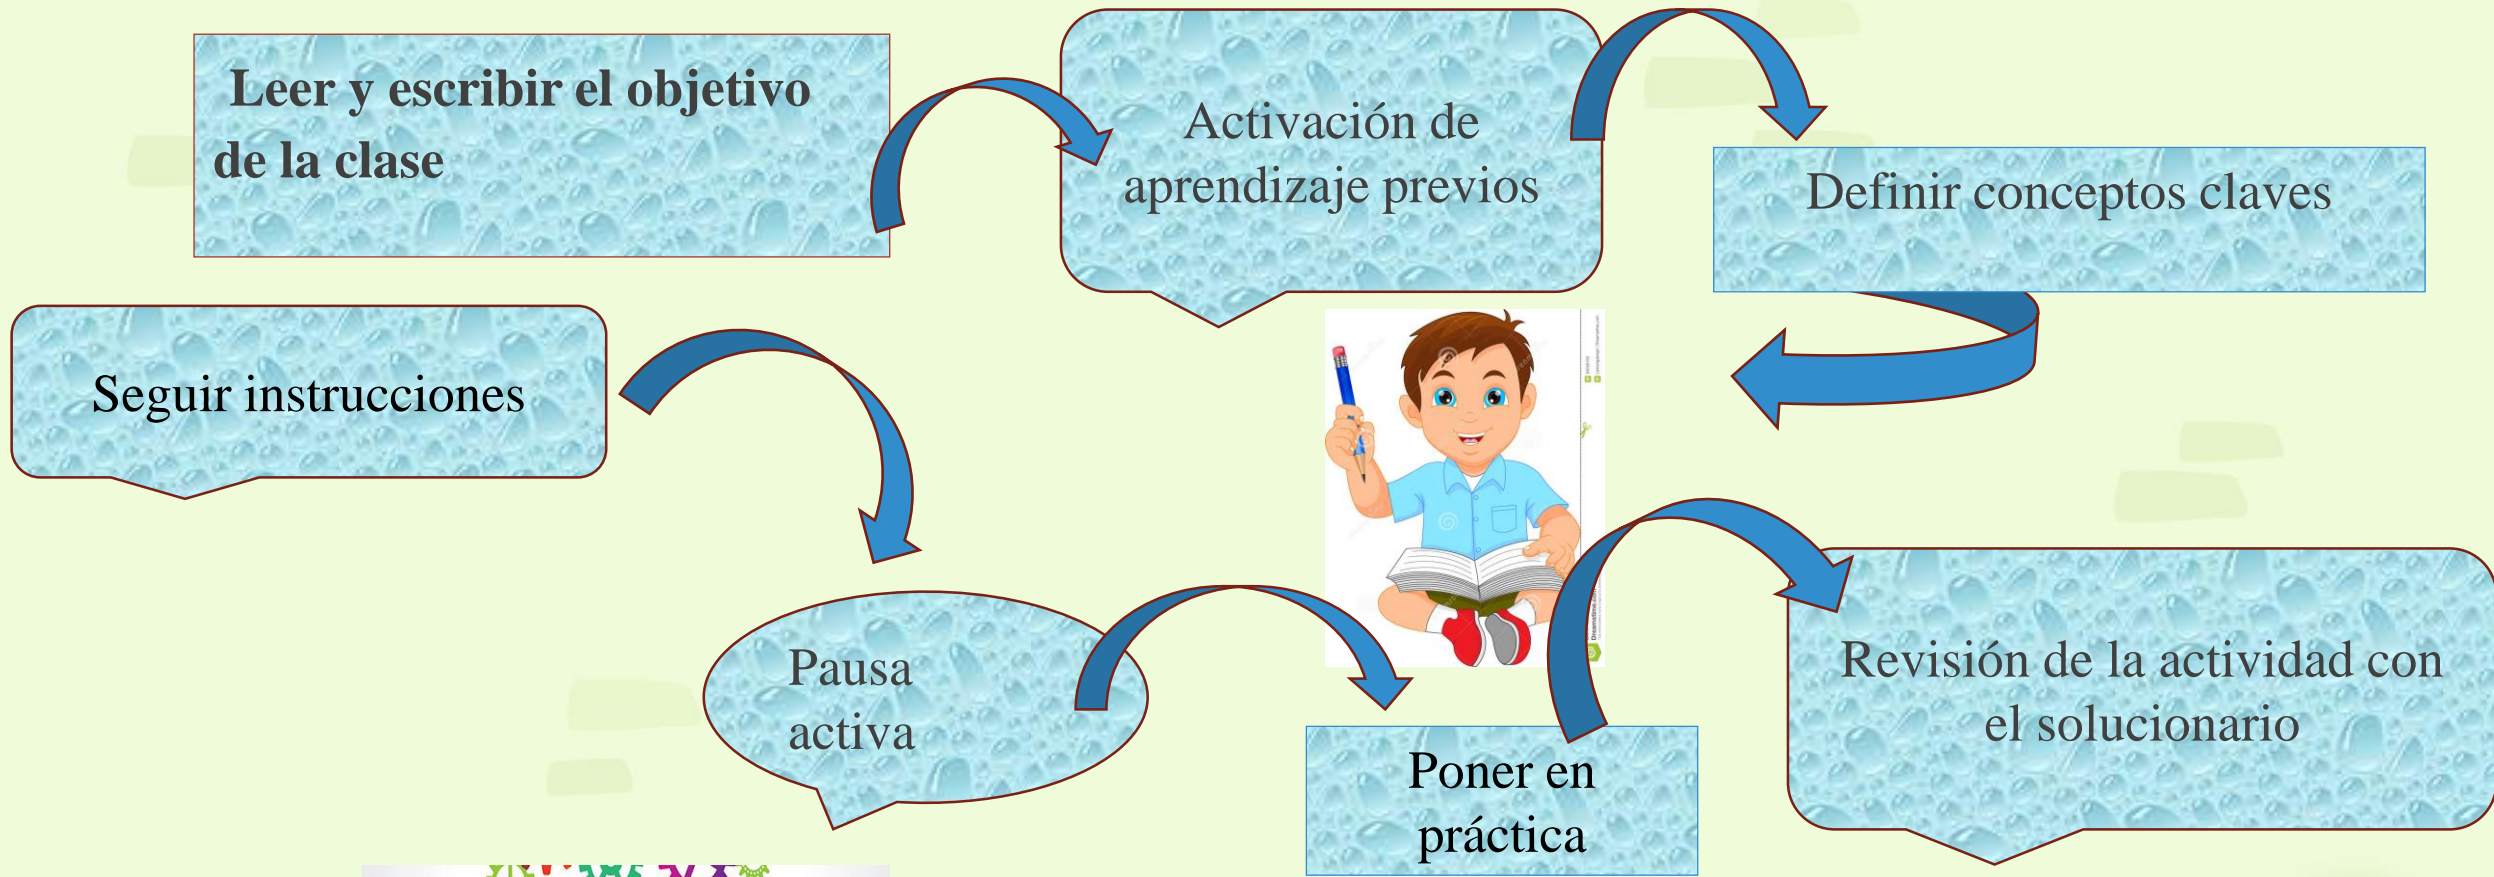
Leer y escribir el objetivo de la clase

Activación de aprendizaje previos

Definir conceptos claves

Seguir instrucciones

Pausa activa

Poner en práctica

Revisión de la actividad con el solucionario